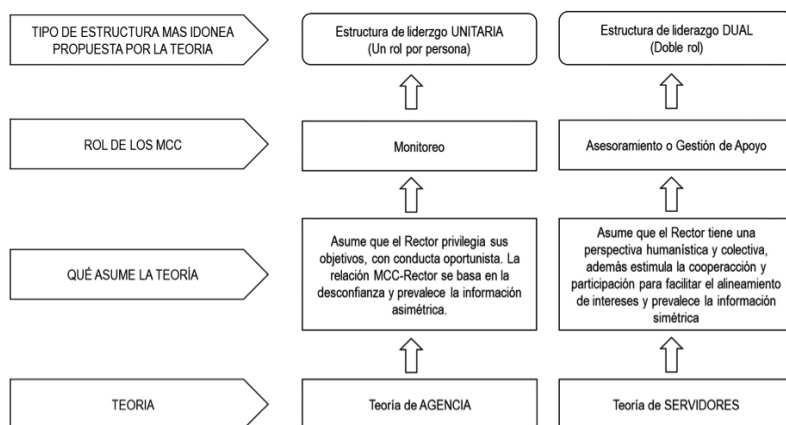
TIPO DE ESTRUCTURA MAS IDONEA PROPUESTA POR LA TEORIA

Estructura de liderzgo UNITARIA
(Un rol por persona)

Estructura de liderazgo DUAL
(Doble rol)

ROL DE LOS MCC

Monitoreo

Asesoramiento o Gestión de Apoyo

QUÉ ASUME LA TEORÍA

Asume que el Rector privilegia sus objetivos, con conducta oportunista. La relación MCC-Rector se basa en la desconfianza y prevalece la información asimétrica.

Asume que el Rector tiene una perspectiva humanística y colectiva, además estimula la cooperacción y participación para facilitar el alineamiento de intereses y prevalece la información simétrica

TEORIA

Teoría de AGENCIA

Teoría de SERVIDORES